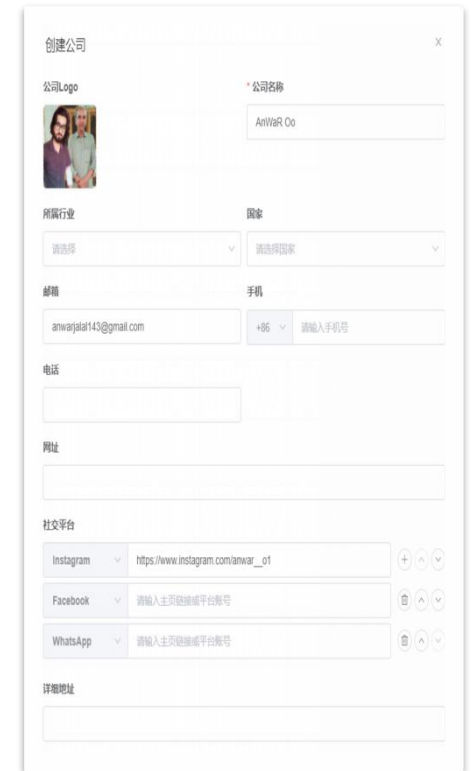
创建公司

x

公司Logo

* 公司名称

AnWaR Oo

所属行业

请选择

国家

请选择国家

邮箱

anwarjalal143@gmail.com

手机

+86

请输入手机号

电话

网址

社交平台

Instagram

https://www.instagram.com/anwar__o1

Facebook

请输入主页链接或平台账号

WhatsApp

请输入主页链接或平台账号

详细地址